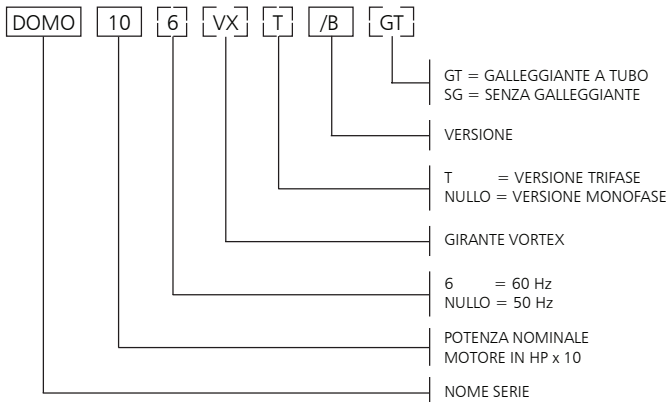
DOMO 10 6 VX T /B GT

GT = GALLEGGIANTE A TUBO
SG = SENZA GALLEGGIANTE

VERSIONE

T = VERSIONE TRIFASE
NULLO = VERSIONE MONOFASE

GIRANTE VORTEX

6 = 60 Hz
NULLO = 50 Hz

POTENZA NOMINALE
MOTORE IN HP x 10

NOME SERIE